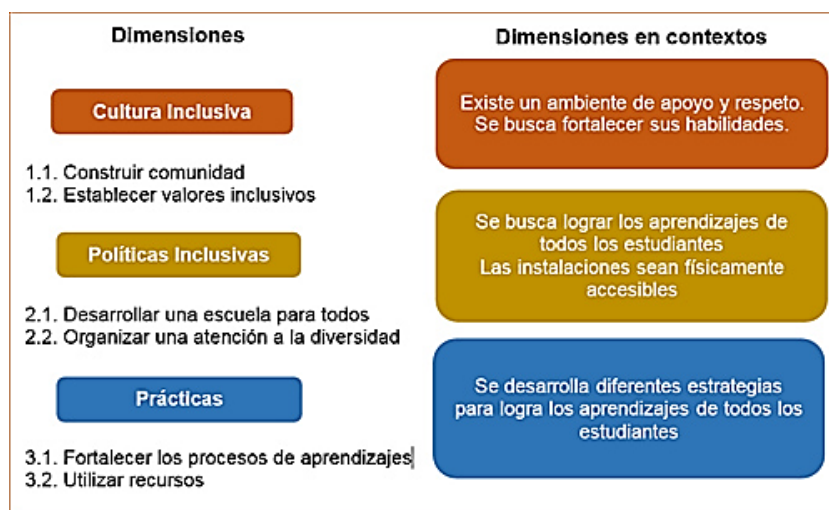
Dimensiones

Cultura Inclusiva

1.1. Construir comunidad
1.2. Establecer valores inclusivos

Políticas Inclusivas

2.1. Desarrollar una escuela para todos
2.2. Organizar una atención a la diversidad

Prácticas

3.1. Fortalecer los procesos de aprendizajes
3.2. Utilizar recursos

Dimensiones en contextos

Existe un ambiente de apoyo y respeto. Se busca fortalecer sus habilidades.

Se busca lograr los aprendizajes de todos los estudiantes
Las instalaciones sean físicamente accesibles

Se desarrolla diferentes estrategias para logra los aprendizajes de todos los estudiantes